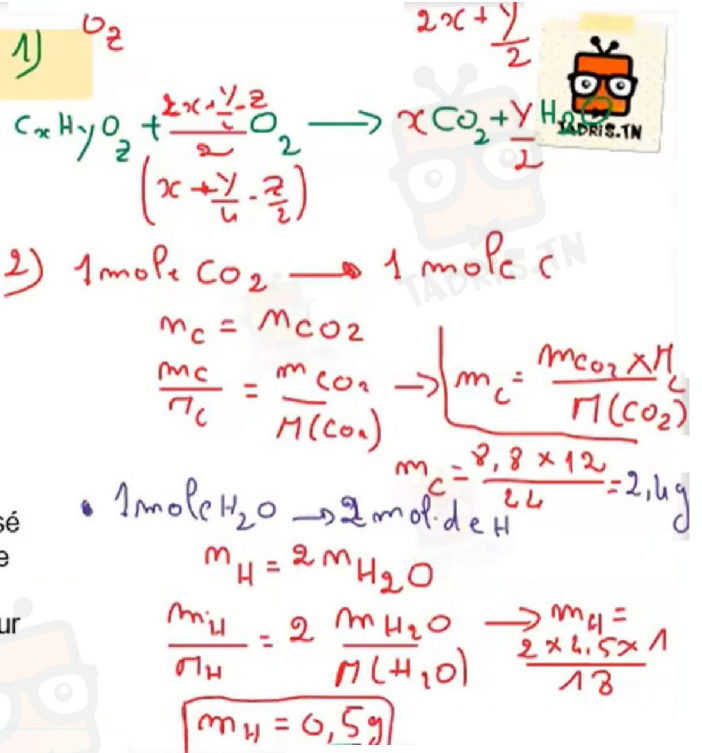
1) $O_2$ $\frac{2x+y}{2}$

$C_xH_yO_z + \frac{2x+\frac{y}{2}-z}{2} O_2 \longrightarrow xCO_2 + \frac{y}{2} H_2O$
$(x+\frac{y}{4}-\frac{z}{2})$

TADRIS.TN

2) 1 mole $CO_2$ ⟶ 1 mole C

$n_C = n_{CO_2}$

$\frac{m_C}{M_C} = \frac{m_{CO_2}}{M(CO_2)}$ ⟶ $m_C = \frac{m_{CO_2} \times M_C}{M(CO_2)}$

$m_C = \frac{8,8 \times 12}{44} = 2,4g$

• 1 mole $H_2O$ ⟶ 2 mol de H

$n_H = 2n_{H_2O}$

$\frac{m_H}{M_H} = 2 \frac{m_{H_2O}}{M(H_2O)}$ ⟶ $m_H = \frac{2 \times 4,5 \times 1}{18}$

$m_H = 0,5g$

sé
e
ur